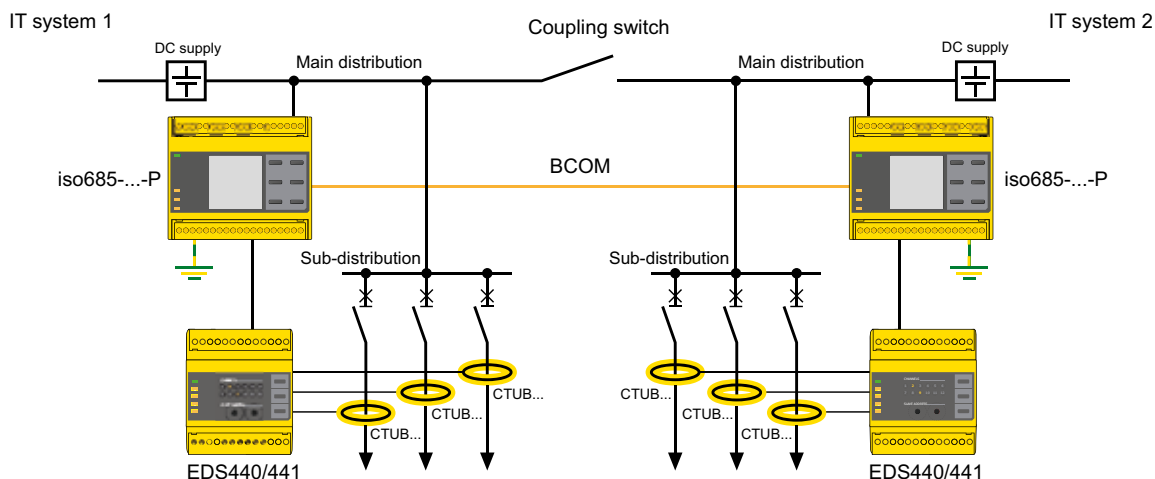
IT system 1

Coupling switch

IT system 2

DC supply

Main distribution

Main distribution

DC supply

iso685-...-P

BCOM

iso685-...-P

Sub-distribution

Sub-distribution

CTUB...

CTUB...

CTUB...

CTUB...

CTUB...

CTUB...

EDS440/441

EDS440/441